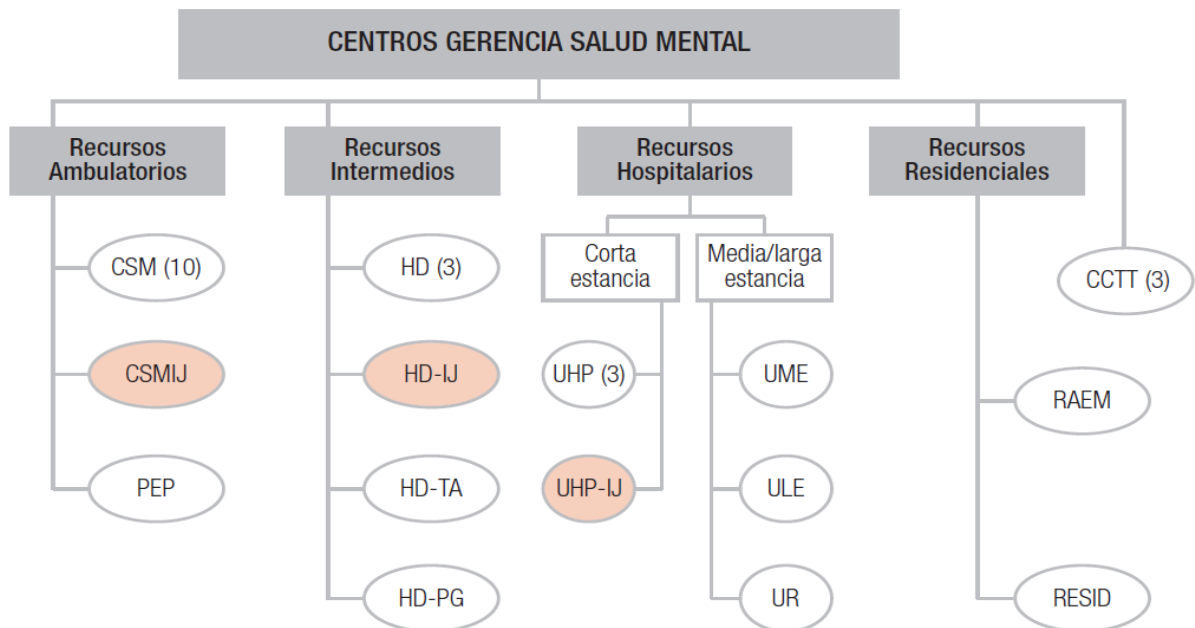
CENTROS GERENCIA SALUD MENTAL

Recursos Ambulatorios

CSM (10)

CSMIJ

PEP

Recursos Intermedios

HD (3)

HD-IJ

HD-TA

HD-PG

Recursos Hospitalarios

Corta estancia

UHP (3)

UHP-IJ

Media/larga estancia

UME

ULE

UR

Recursos Residenciales

RAEM

RESID

CCTT (3)